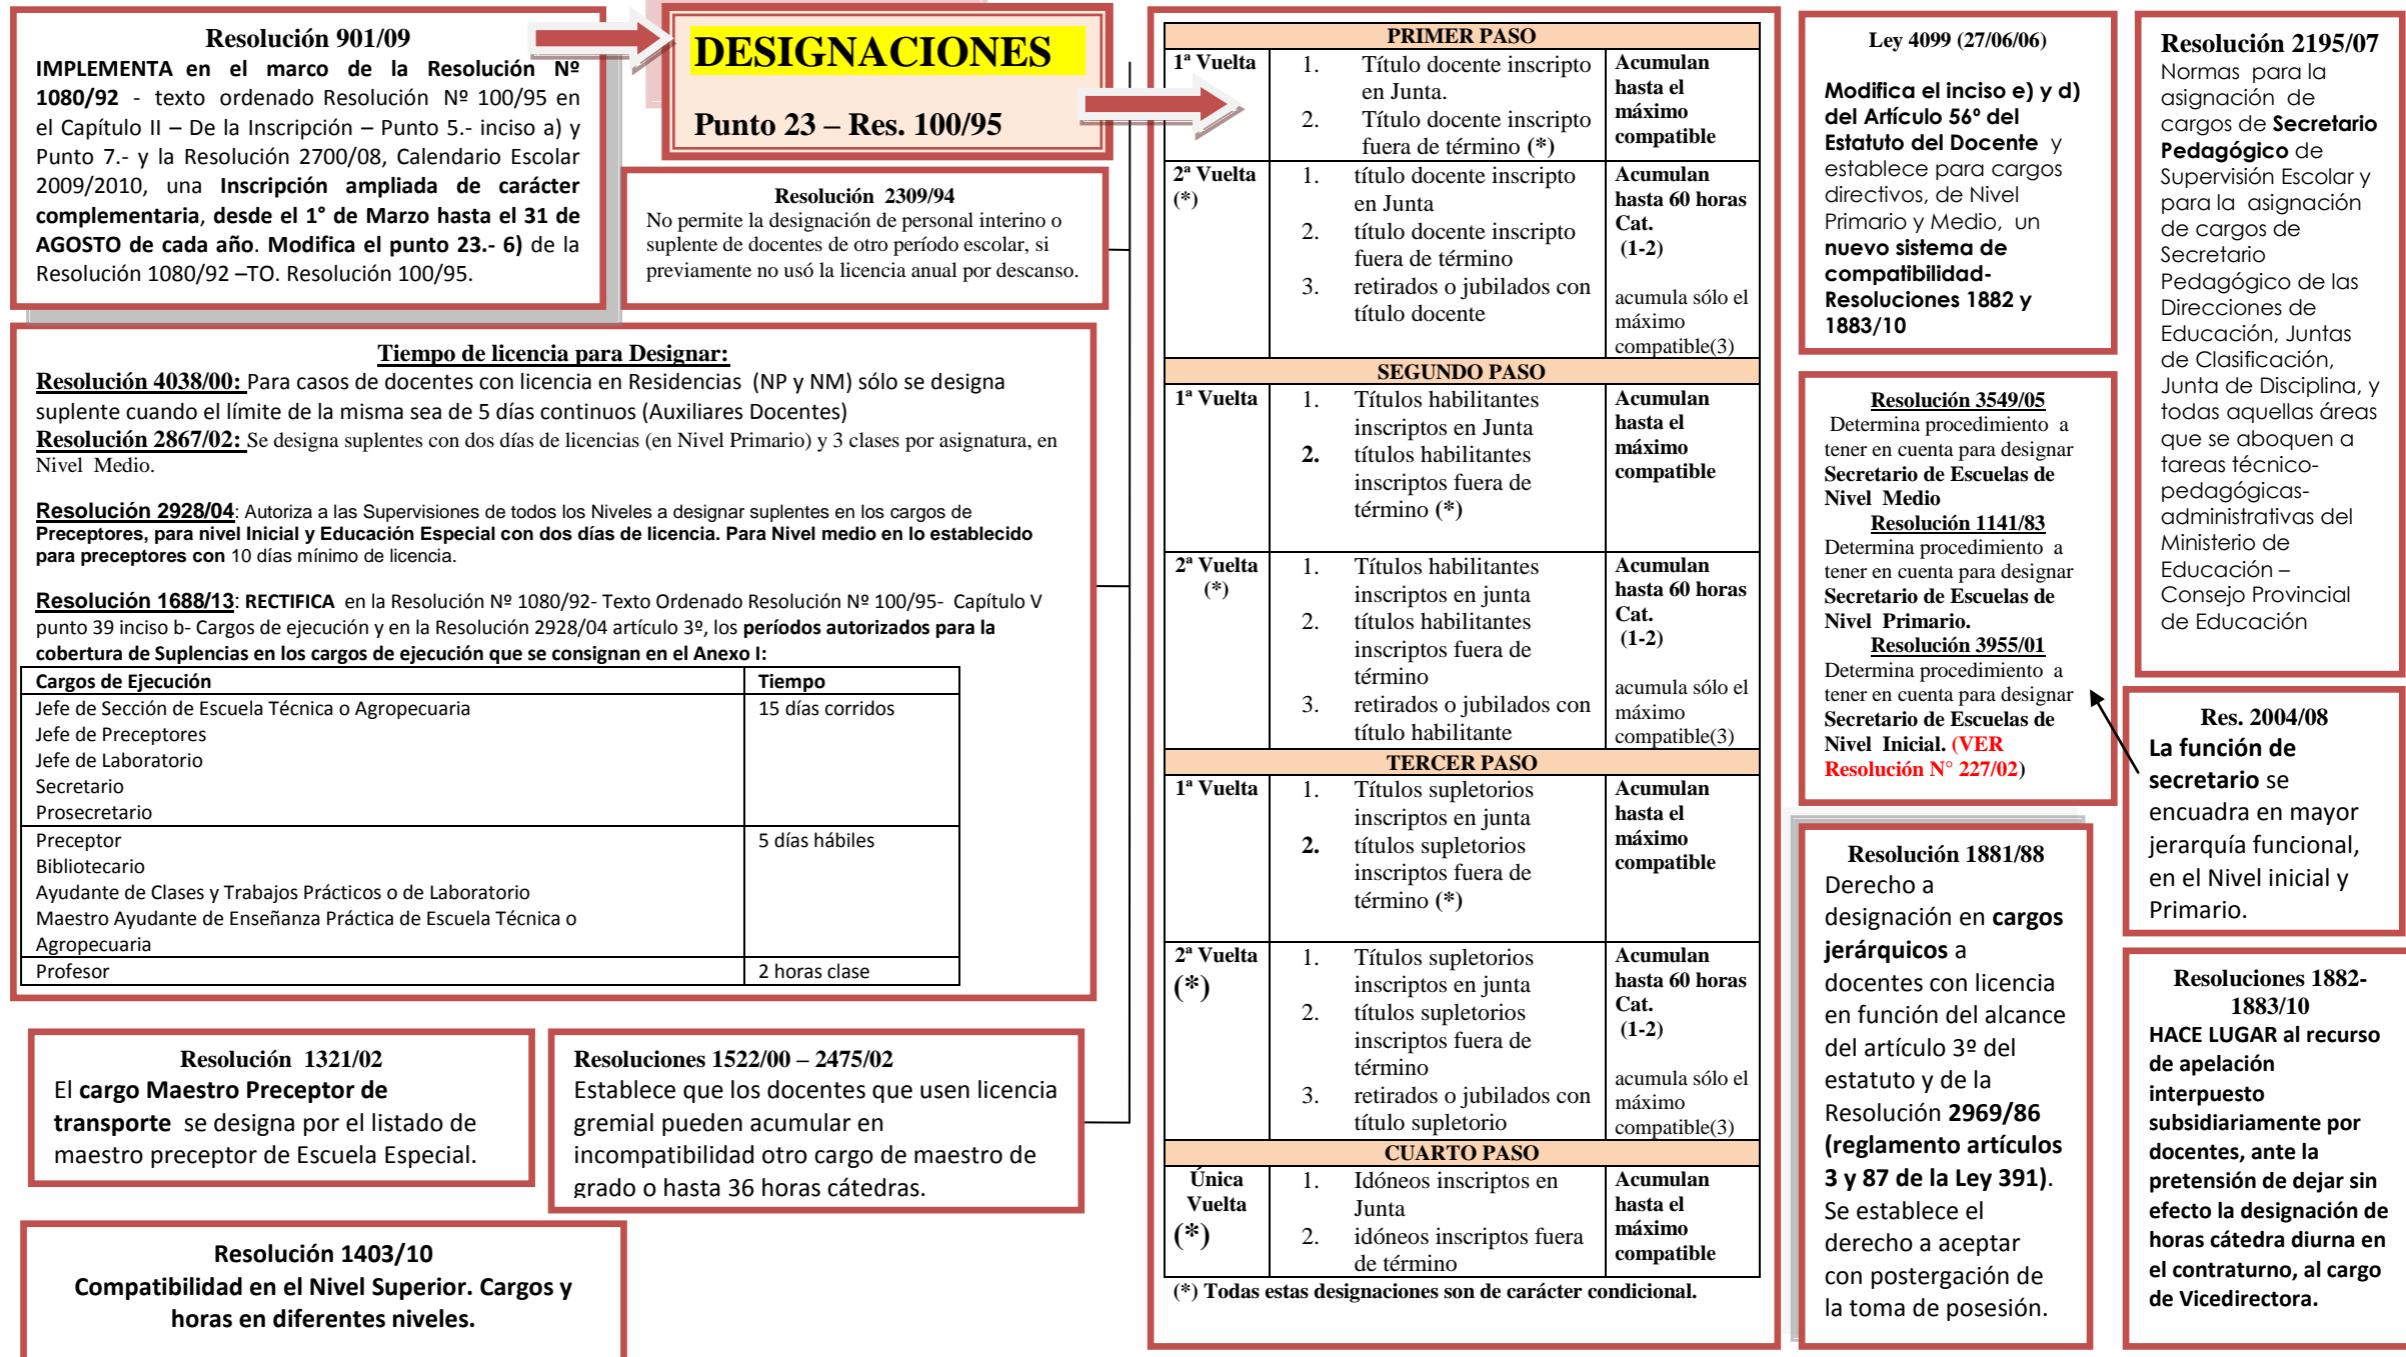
Resolución 901/09
IMPLEMENTA en el marco de la Resolución Nº 1080/92 - texto ordenado Resolución Nº 100/95 en el Capítulo II – De la Inscripción – Punto 5.- inciso a) y Punto 7.- y la Resolución 2700/08, Calendario Escolar 2009/2010, una Inscripción ampliada de carácter complementaria, desde el 1° de Marzo hasta el 31 de AGOSTO de cada año. Modifica el punto 23.- 6) de la Resolución 1080/92 –TO. Resolución 100/95.

DESIGNACIONES
Punto 23 – Res. 100/95

Resolución 2309/94
No permite la designación de personal interino o suplente de docentes de otro período escolar, si previamente no usó la licencia anual por descanso.

Tiempo de licencia para Designar:
Resolución 4038/00: Para casos de docentes con licencia en Residencias (NP y NM) sólo se designa suplente cuando el límite de la misma sea de 5 días continuos (Auxiliares Docentes)
Resolución 2867/02: Se designa suplentes con dos días de licencias (en Nivel Primario) y 3 clases por asignatura, en Nivel Medio.

Resolución 2928/04: Autoriza a las Supervisiones de todos los Niveles a designar suplentes en los cargos de Preceptores, para nivel Inicial y Educación Especial con dos días de licencia. Para Nivel medio en lo establecido para preceptores con 10 días mínimo de licencia.

Resolución 1688/13: RECTIFICA en la Resolución Nº 1080/92- Texto Ordenado Resolución Nº 100/95- Capítulo V punto 39 inciso b- Cargos de ejecución y en la Resolución 2928/04 artículo 3º, los períodos autorizados para la cobertura de Suplencias en los cargos de ejecución que se consignan en el Anexo I:

| Cargos de Ejecución | Tiempo |
|---|---|
| Jefe de Sección de Escuela Técnica o Agropecuaria<br>Jefe de Preceptores<br>Jefe de Laboratorio<br>Secretario<br>Prosecretario | 15 días corridos |
| Preceptor<br>Bibliotecario<br>Ayudante de Clases y Trabajos Prácticos o de Laboratorio<br>Maestro Ayudante de Enseñanza Práctica de Escuela Técnica o Agropecuaria | 5 días hábiles |
| Profesor | 2 horas clase |

Resolución 1321/02
El cargo Maestro Preceptor de transporte se designa por el listado de maestro preceptor de Escuela Especial.

Resoluciones 1522/00 – 2475/02
Establece que los docentes que usen licencia gremial pueden acumular en incompatibilidad otro cargo de maestro de grado o hasta 36 horas cátedras.

Resolución 1403/10
Compatibilidad en el Nivel Superior. Cargos y horas en diferentes niveles.

| PRIMER PASO | | |
|---|---|---|
| 1ª Vuelta | 1. Título docente inscripto en Junta.<br>2. Título docente inscripto fuera de término (*) | Acumulan hasta el máximo compatible |
| 2ª Vuelta (*) | 1. título docente inscripto en Junta<br>2. título docente inscripto fuera de término<br>3. retirados o jubilados con título docente | Acumulan hasta 60 horas Cat. (1-2)<br>acumula sólo el máximo compatible(3) |
| SEGUNDO PASO | | |
| 1ª Vuelta | 1. Títulos habilitantes inscriptos en Junta<br>2. títulos habilitantes inscriptos fuera de término (*) | Acumulan hasta el máximo compatible |
| 2ª Vuelta (*) | 1. Títulos habilitantes inscriptos en junta<br>2. títulos habilitantes inscriptos fuera de término<br>3. retirados o jubilados con título habilitante | Acumulan hasta 60 horas Cat. (1-2)<br>acumula sólo el máximo compatible(3) |
| TERCER PASO | | |
| 1ª Vuelta | 1. Títulos supletorios inscriptos en junta<br>2. títulos supletorios inscriptos fuera de término (*) | Acumulan hasta el máximo compatible |
| 2ª Vuelta (*) | 1. Títulos supletorios inscriptos en junta<br>2. títulos supletorios inscriptos fuera de término<br>3. retirados o jubilados con título supletorio | Acumulan hasta 60 horas Cat. (1-2)<br>acumula sólo el máximo compatible(3) |
| CUARTO PASO | | |
| Única Vuelta (*) | 1. Idóneos inscriptos en Junta<br>2. idóneos inscriptos fuera de término | Acumulan hasta el máximo compatible |

(*) Todas estas designaciones son de carácter condicional.

Ley 4099 (27/06/06)
Modifica el inciso e) y d) del Artículo 56° del Estatuto del Docente y establece para cargos directivos, de Nivel Primario y Medio, un nuevo sistema de compatibilidad- Resoluciones 1882 y 1883/10

Resolución 3549/05
Determina procedimiento a tener en cuenta para designar Secretario de Escuelas de Nivel Medio
Resolución 1141/83
Determina procedimiento a tener en cuenta para designar Secretario de Escuelas de Nivel Primario.
Resolución 3955/01
Determina procedimiento a tener en cuenta para designar Secretario de Escuelas de Nivel Inicial. (VER Resolución N° 227/02)

Resolución 1881/88
Derecho a designación en cargos jerárquicos a docentes con licencia en función del alcance del artículo 3º del estatuto y de la Resolución 2969/86 (reglamento artículos 3 y 87 de la Ley 391). Se establece el derecho a aceptar con postergación de la toma de posesión.

Resolución 2195/07
Normas para la asignación de cargos de Secretario Pedagógico de Supervisión Escolar y para la asignación de cargos de Secretario Pedagógico de las Direcciones de Educación, Juntas de Clasificación, Junta de Disciplina, y todas aquellas áreas que se aboquen a tareas técnico-pedagógicas-administrativas del Ministerio de Educación – Consejo Provincial de Educación

Res. 2004/08
La función de secretario se encuadra en mayor jerarquía funcional, en el Nivel inicial y Primario.

Resoluciones 1882-1883/10
HACE LUGAR al recurso de apelación interpuesto subsidiariamente por docentes, ante la pretensión de dejar sin efecto la designación de horas cátedra diurna en el contraturno, al cargo de Vicedirectora.